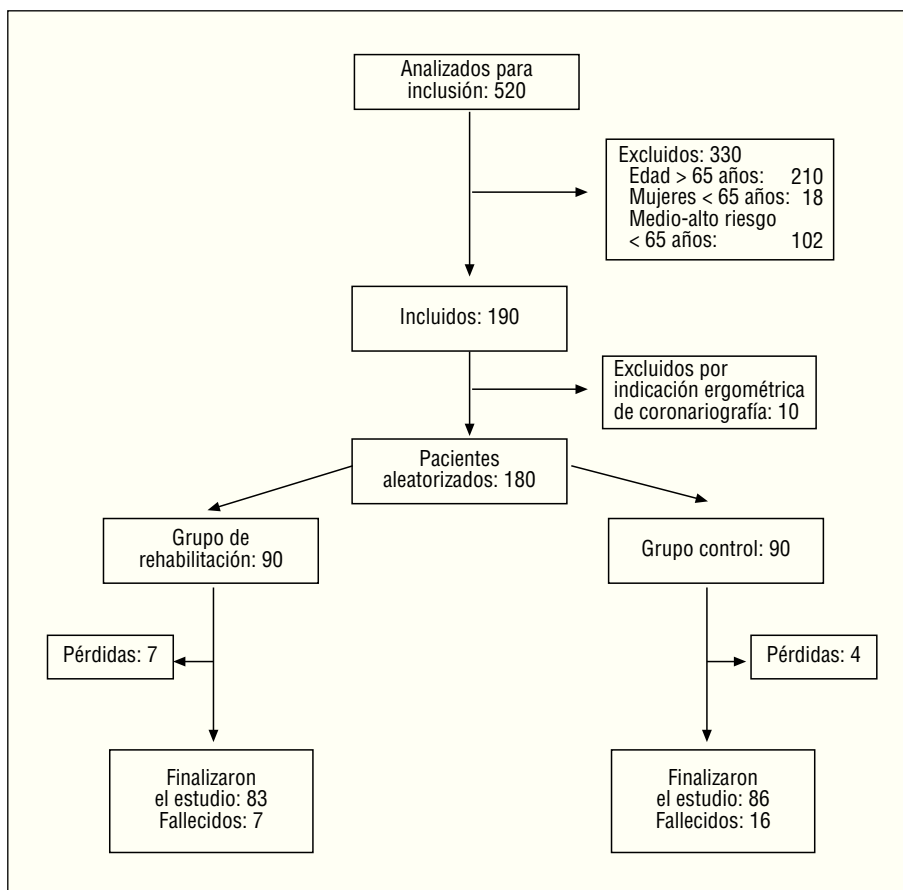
Analizados para inclusión: 520

Excluidos: 330
Edad > 65 años: 210
Mujeres < 65 años: 18
Medio-alto riesgo < 65 años: 102

Incluidos: 190

Excluidos por indicación ergométrica de coronariografía: 10

Pacientes aleatorizados: 180

Grupo de rehabilitación: 90

Grupo control: 90

Pérdidas: 7

Pérdidas: 4

Finalizaron el estudio: 83
Fallecidos: 7

Finalizaron el estudio: 86
Fallecidos: 16